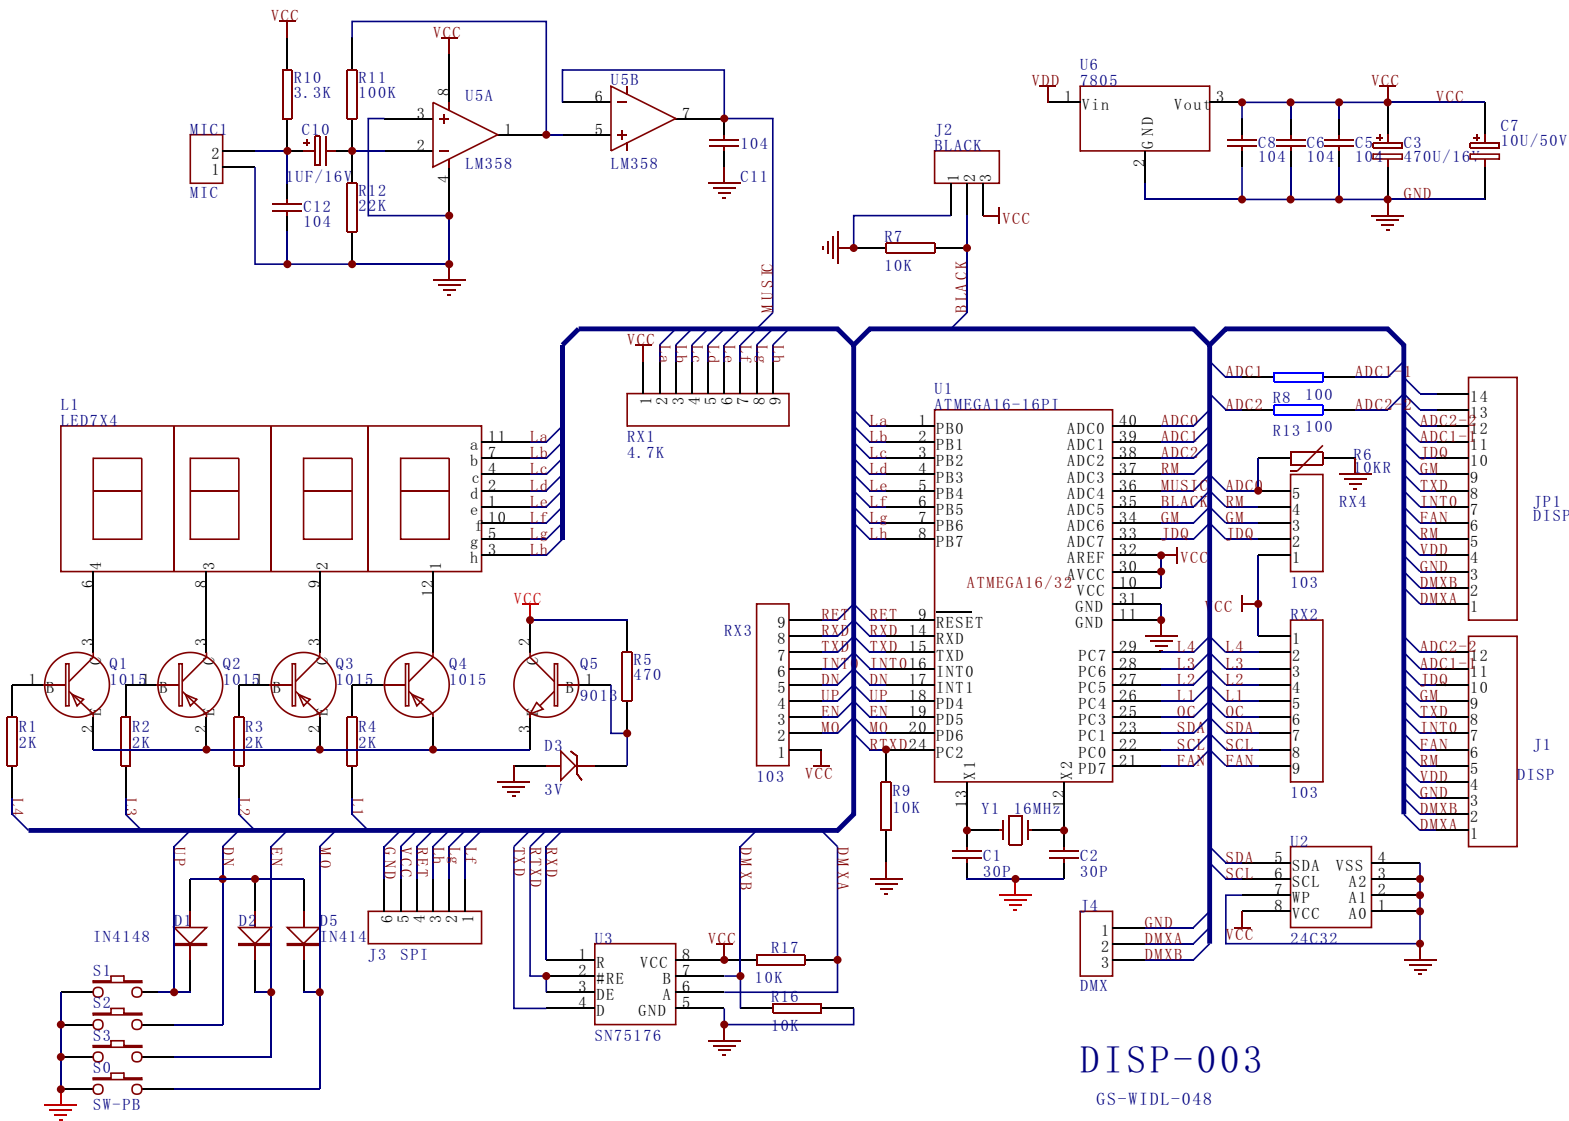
VCC
R10
3.3K
R11
100K
VCC
U5A
8
3
2
4
1
LM358
U5B
6
5
7
LM358
104
C11
MIC1
2
1
MIC
C10
1UF/16V
R12
22K
C12
104
J2
BLACK
1 2 3
VCC
R7
10K
BLACK
MUSIC
U6
7805
VDD
1
Vin
Vout
3
GND
2
VCC
VCC
C8
104
C6
104
C5
104
C3
470U/16V
C7
10U/50V
GND
VCC
La Lb Lc Ld Le Lf Lg Lh
1 2 3 4 5 6 7 8 9
RX1
4.7K
L1
LED7X4
a b c d e f g h
11 7 4 2 1 10 5 3
La Lb Lc Ld Le Lf Lg Lh
6 8 9 12
U1
ATMEGA16-16PI
La 1 PB0
Lb 2 PB1
Lc 3 PB2
Ld 4 PB3
Le 5 PB4
Lf 6 PB5
Lg 7 PB6
Lh 8 PB7
ADC0 40 ADC0
ADC1 39 ADC1
ADC2 38 ADC2
ADC3 37 RM
ADC4 36 MUSIC
ADC5 35 BLACK
ADC6 34 GM
ADC7 33 IDQ
AREF 32
AVCC 30
VCC 10
GND 31
GND 11
VCC
ATMEGA16/32
RET 9 RESET
RXD 14 RXD
TXD 15 TXD
INTO 16 INTO
DN 17 INT1
UP 18 PD4
EN 19 PD5
MO 20 PD6
RTXD 24 PC2
PC7 29 L4
PC6 28 L3
PC5 27 L2
PC4 26 L1
PC3 25 OC
PC2 23 SDA
PC1 22 SCL
PC0 21 FAN
PD7
X1 13
X2 12
ADC1
R8 100
ADC1
1
ADC2
ADC2
2
R13 100
R6
10KR
RX4
ADC0
RM
GM
IDQ
5 4 3 2 1
103
VCC
RX2
L4 L3 L2 L1 OC SDA SCL FAN
1 2 3 4 5 6 7 8 9
103
14 13 12 11 10 9 8 7 6 5 4 3 2 1
ADC2-2
ADC1-1
IDQ
GM
TXD
INTO
FAN
RM
VDD
GND
DMXB
DMXA
JP1
DISP
ADC2-2
ADC1-1
IDQ
GM
TXD
INTO
FAN
RM
VDD
GND
DMXB
DMXA
12 11 10 9 8 7 6 5 4 3 2 1
J1
DISP
RX3
9 8 7 6 5 4 3 2 1
RET
RXD
TXD
INTO
DN
UP
EN
MO
103
VCC
R9
10K
Y1 16MHZ
C1
30P
C2
30P
Q1
1015
Q2
1015
Q3
1015
Q4
1015
Q5
9013
VCC
R5
470
D3
3V
R1
2K
R2
2K
R3
2K
R4
2K
L4 L3 L2 L1
UP DN EN MO
D1 D2 D3
IN4148
IN4148
S1
S2
S3
S0
SW-PB
GND VCC RET Lh Lg Lf
6 5 4 3 2 1
J3 SPI
TXD RTXD RXD
U3
1 R
2 #RE
3 DE
4 D
VCC 8
B 7
A 6
GND 5
SN75176
VCC
R17
10K
R16
10K
DMXB
DMXA
J4
1 2 3
GND
DMXA
DMXB
DMX
SDA
SCL
U2
5 SDA
6 SCL
7 WP
8 VCC
VSS 4
A2 3
A1 2
A0 1
24C32
VCC
DISP-003
GS-WIDL-048